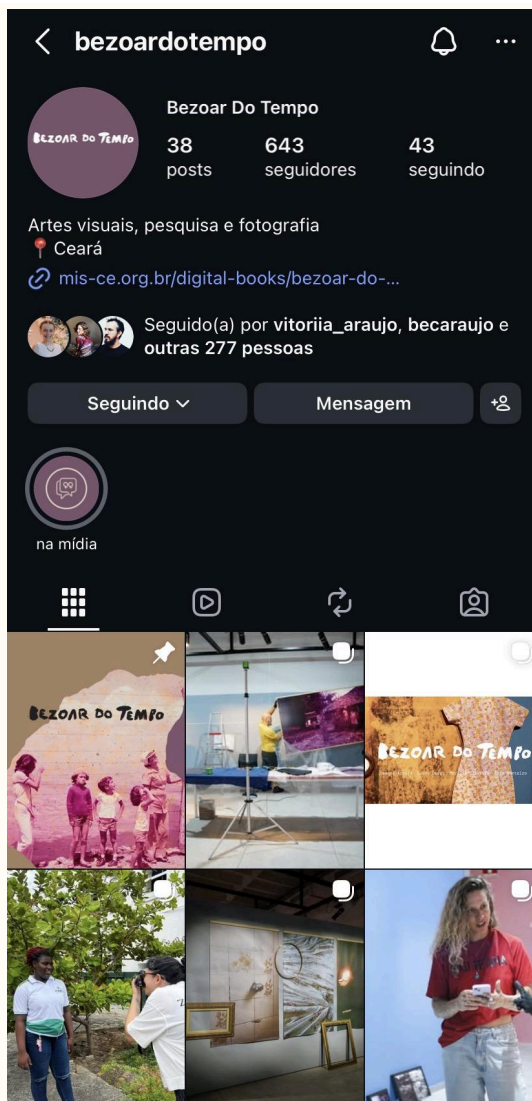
bezoardotempo

BEZOAR DO TEMPO

Bezoar Do Tempo

38
posts

643
seguidores

43
seguindo

Artes visuais, pesquisa e fotografia
📍 Ceará
mis-ce.org.br/digital-books/bezoar-do-...

Seguido(a) por vitoriia_araujo, becaraujo e outras 277 pessoas

Seguindo

Mensagem

na mídia

BEZOAR DO TEMPO

BEZOAR DO TEMPO
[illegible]